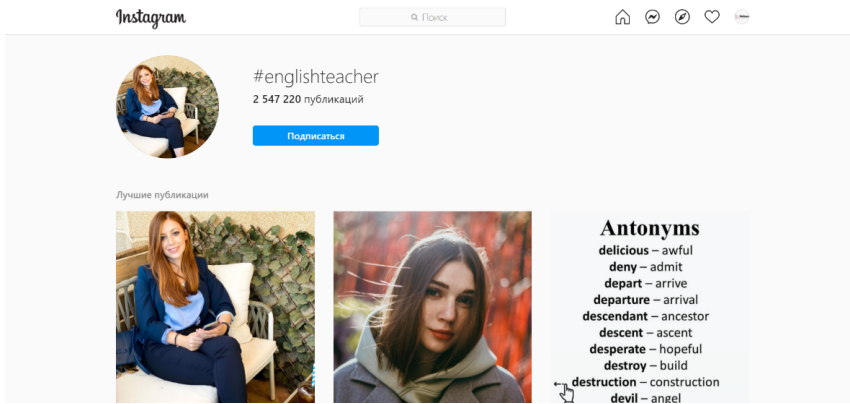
Instagram

Поиск

#englishteacher

2 547 220 публикаций

Подписаться

Лучшие публикации

Antonyms

**delicious** – awful
**deny** – admit
**depart** – arrive
**departure** – arrival
**descendant** – ancestor
**descent** – ascent
**desperate** – hopeful
**destroy** – build
**destruction** – construction
**devil** – angel